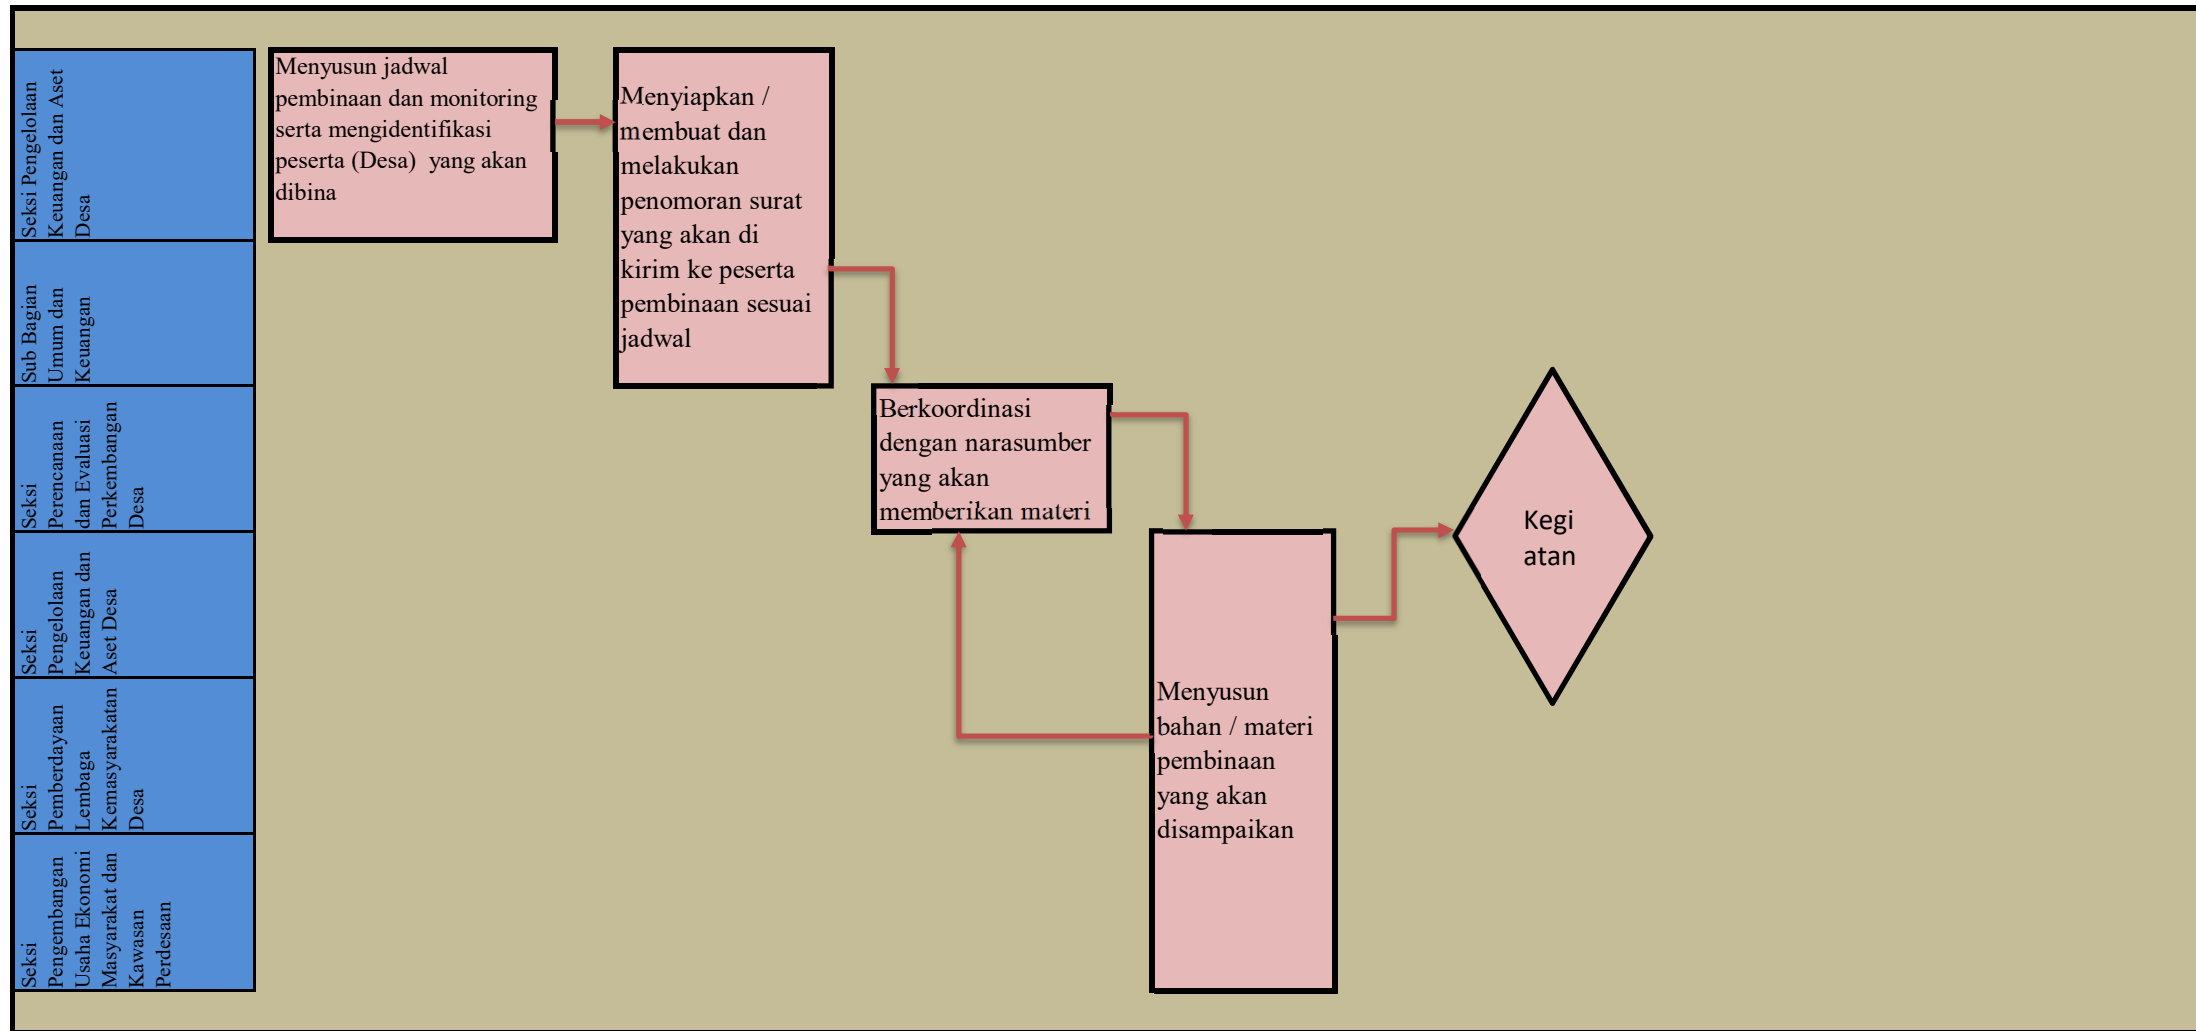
Seksi Pengelolaan Keuangan dan Aset Desa

Sub Bagian Umum dan Keuangan

Seksi Perencanaan dan Evaluasi Perkembangan Desa

Seksi Pengelolaan Keuangan dan Aset Desa

Seksi Pemberdayaan Lembaga Kemasyarakatan Desa

Seksi Pengembangan Usaha Ekonomi Masyarakat dan Kawasan Perdesaan

Menyusun jadwal pembinaan dan monitoring serta mengidentifikasi peserta (Desa) yang akan dibina

Menyiapkan / membuat dan melakukan penomoran surat yang akan di kirim ke peserta pembinaan sesuai jadwal

Berkoordinasi dengan narasumber yang akan memberikan materi

Menyusun bahan / materi pembinaan yang akan disampaikan

Kegi atan